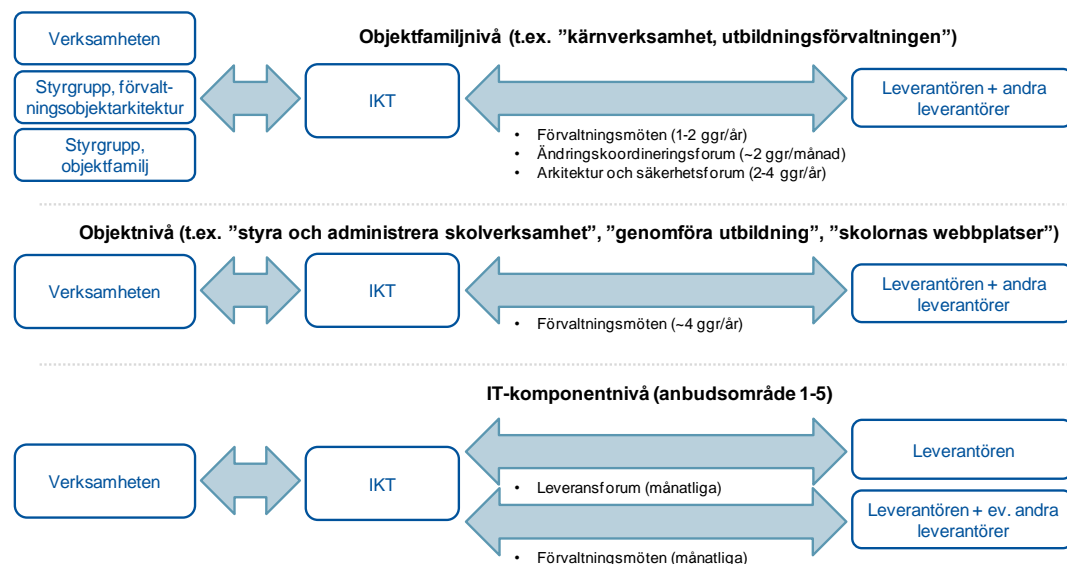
Objektfamiljnivå (t.ex. ”kärnverksamhet, utbildningsförvaltningen”)

Verksamheten

Styrgrupp, förvaltningsobjektarkitektur

Styrgrupp, objektfamilj

IKT

Leverantören + andra leverantörer

• Förvaltningsmöten (1-2 ggr/år)
• Ändringskoordineringsforum (~2 ggr/månad)
• Arkitektur och säkerhetsforum (2-4 ggr/år)

Objektnivå (t.ex. ”styra och administrera skolverksamhet”, ”genomföra utbildning”, ”skolornas webbplatser”)

Verksamheten

IKT

Leverantören + andra leverantörer

• Förvaltningsmöten (~4 ggr/år)

IT-komponentnivå (anbudsområde 1-5)

Verksamheten

IKT

Leverantören

• Leveransforum (månatliga)

Leverantören + ev. andra leverantörer

• Förvaltningsmöten (månatliga)